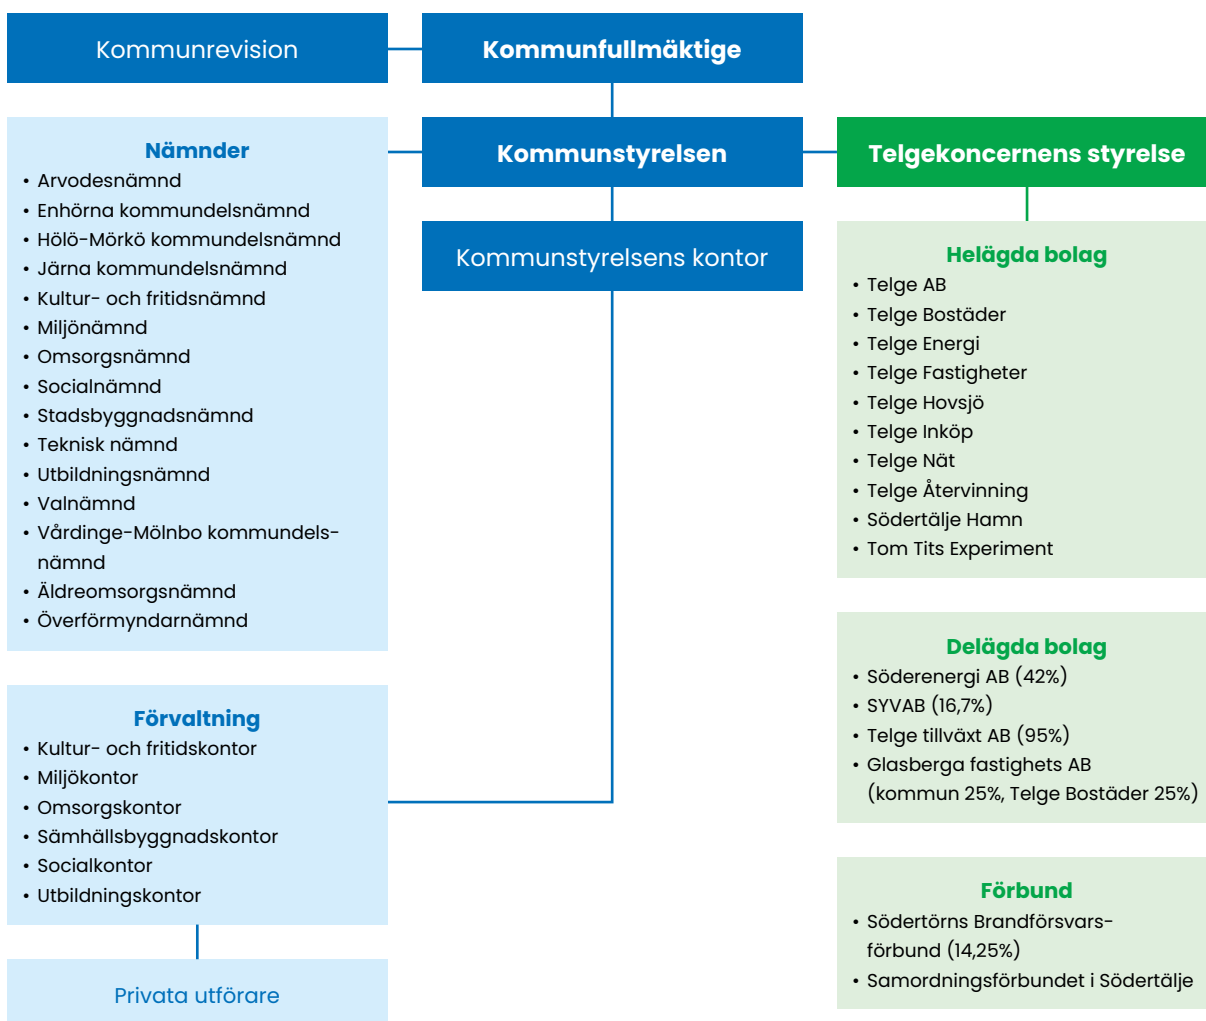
Kommunrevision

Kommunfullmäktige

Nämnder
• Arvodesnämnd
• Enhörna kommundelsnämnd
• Hölö-Mörkö kommundelsnämnd
• Järna kommundelsnämnd
• Kultur- och fritidsnämnd
• Miljönämnd
• Omsorgsnämnd
• Socialnämnd
• Stadsbyggnadsnämnd
• Teknisk nämnd
• Utbildningsnämnd
• Valnämnd
• Vårdinge-Mölnbo kommundelsnämnd
• Äldreomsorgsnämnd
• Överförmyndarnämnd

Kommunstyrelsen

Telgekoncernens styrelse

Kommunstyrelsens kontor

Helägda bolag
• Telge AB
• Telge Bostäder
• Telge Energi
• Telge Fastigheter
• Telge Hovsjö
• Telge Inköp
• Telge Nät
• Telge Återvinning
• Södertälje Hamn
• Tom Tits Experiment

Delägda bolag
• Söderenergi AB (42%)
• SYVAB (16,7%)
• Telge tillväxt AB (95%)
• Glasberga fastighets AB (kommun 25%, Telge Bostäder 25%)

Förvaltning
• Kultur- och fritidskontor
• Miljökontor
• Omsorgskontor
• Sämhällsbyggnadskontor
• Socialkontor
• Utbildningskontor

Förbund
• Södertörns Brandförsvarsförbund (14,25%)
• Samordningsförbundet i Södertälje

Privata utförare